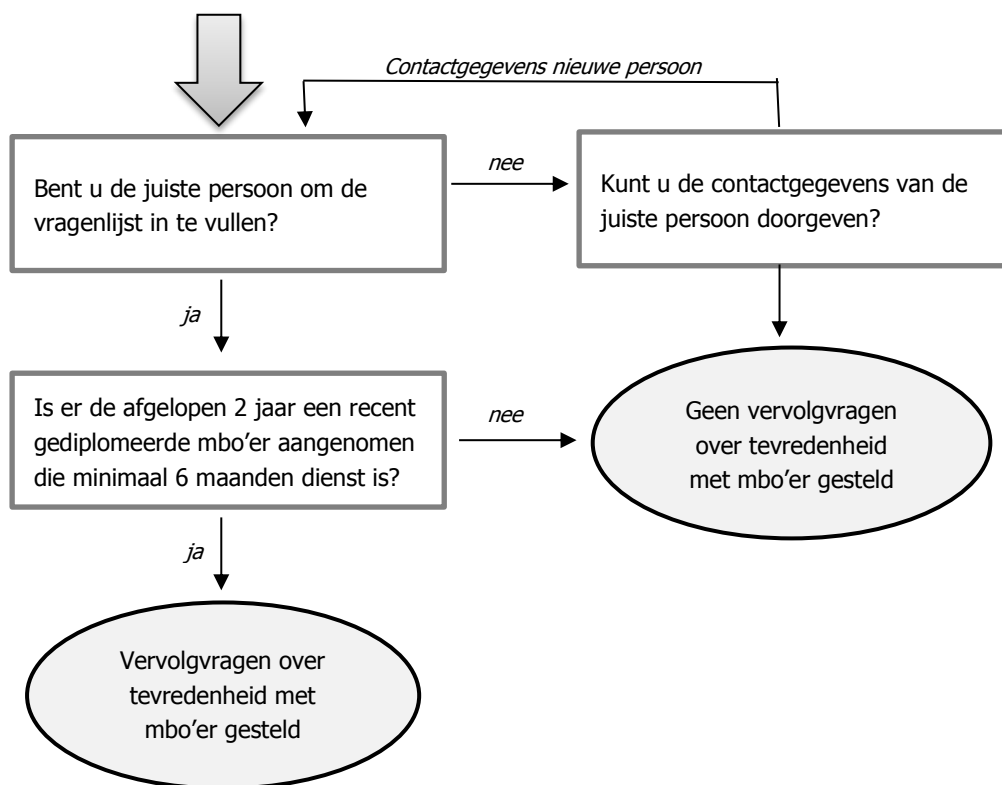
Contactgegevens nieuwe persoon

Bent u de juiste persoon om de vragenlijst in te vullen?

nee

Kunt u de contactgegevens van de juiste persoon doorgeven?

ja

Is er de afgelopen 2 jaar een recent gediplomeerde mbo'er aangenomen die minimaal 6 maanden dienst is?

nee

Geen vervolgvragen over tevredenheid met mbo'er gesteld

ja

Vervolgvragen over tevredenheid met mbo'er gesteld